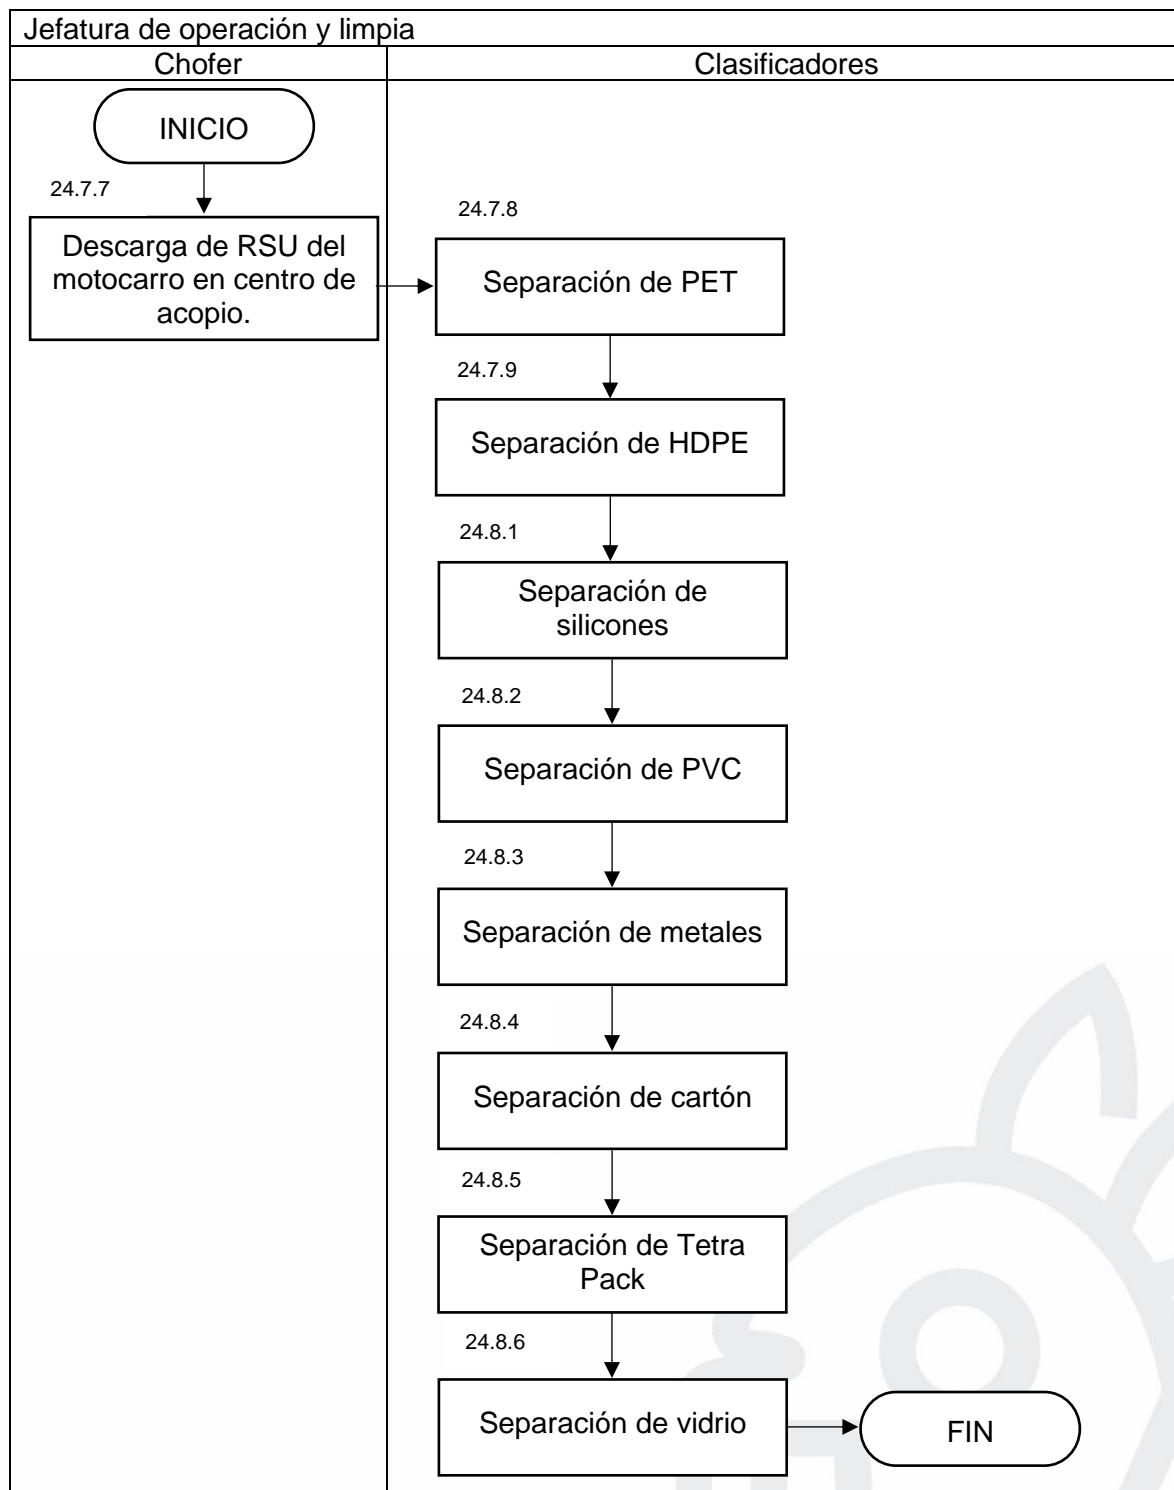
Jefatura de operación y limpia

Chofer

Clasificadores

INICIO

24.7.7

Descarga de RSU del motocarro en centro de acopio.

24.7.8

Separación de PET

24.7.9

Separación de HDPE

24.8.1

Separación de silicones

24.8.2

Separación de PVC

24.8.3

Separación de metales

24.8.4

Separación de cartón

24.8.5

Separación de Tetra Pack

24.8.6

Separación de vidrio

FIN